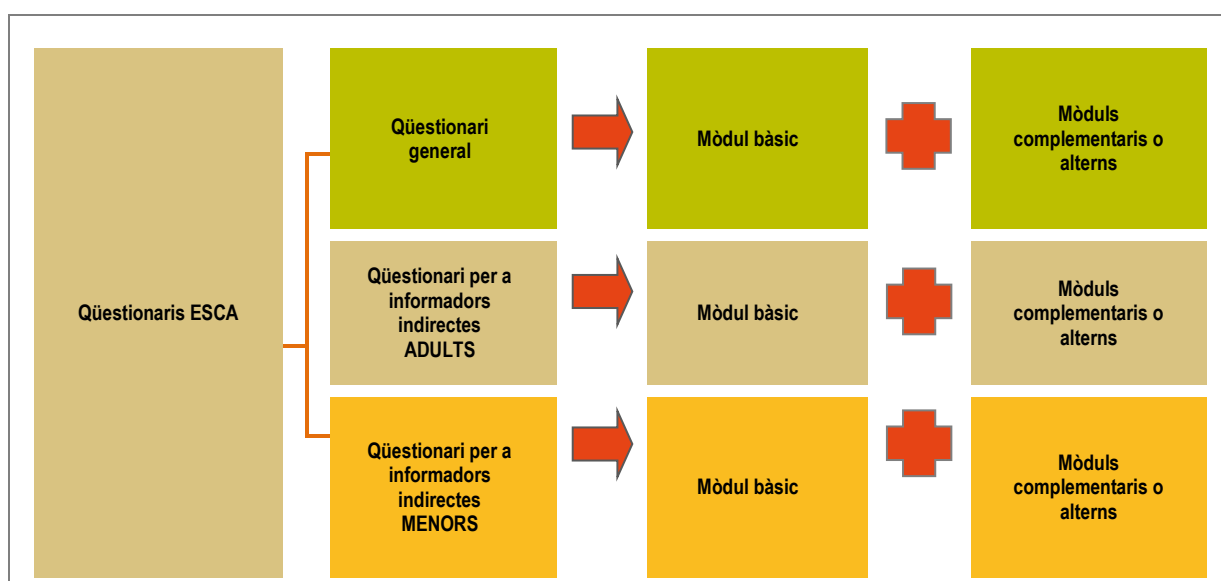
Qüestionaris ESCA

Qüestionari general

Mòdul bàsic

Mòduls complementaris o alterns

Qüestionari per a informadors indirectes ADULTS

Mòdul bàsic

Mòduls complementaris o alterns

Qüestionari per a informadors indirectes MENORS

Mòdul bàsic

Mòduls complementaris o alterns